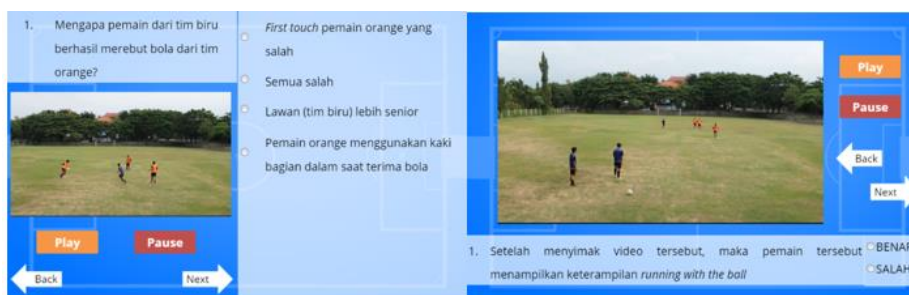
1. Mengapa pemain dari tim biru berhasil merebut bola dari tim orange?

Play
Pause
Back
Next

First touch pemain orange yang salah

Semua salah

Lawan (tim biru) lebih senior

Pemain orange menggunakan kaki bagian dalam saat terima bola

Play
Pause
Back
Next

1. Setelah menyimak video tersebut, maka pemain tersebut menampilkan keterampilan running with the ball

BENAR
SALAH